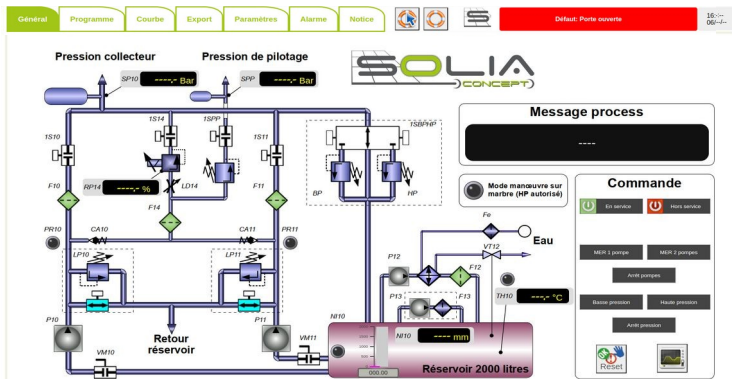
Général Programme Courbe Export Paramètres Alarme Notice

Défaut: Porte ouverte

16:--:--
06/--/--

Pression collecteur

Pression de pilotage

SP10 ----,- Bar

SPP ----,- Bar

SOLIA CONCEPT

Message process

----

Commande

En service

Hors service

MER 1 pompe

MER 2 pompes

Arrêt pompes

Basse pression

Haute pression

Arrêt pression

Reset

Mode manœuvre sur marbre (HP autorisé)

1S14

1SPP

1S10

1S11

TSBPHP

BP

HP

RP14 ----,- %

LD14

F10

F11

F14

PR10

PR11

CA10

CA11

LP10

LP11

Fe

Eau

VT12

P12

F12

P13

F13

TH10 ----,- °C

P10

P11

Retour réservoir

NI10

NI10 ---- mm

VM10

VM11

000.00

Réservoir 2000 litres